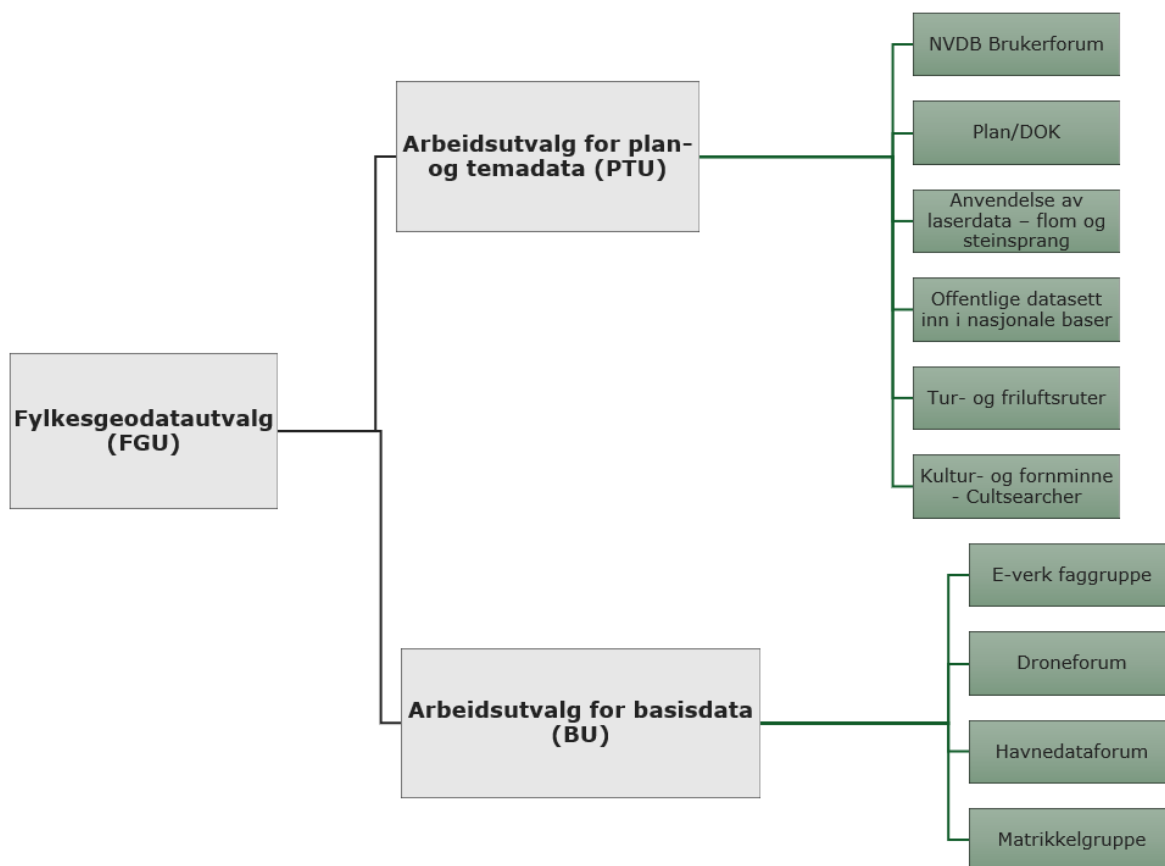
Fylkesgeodatautvalg (FGU)

Arbeidsutvalg for plan- og temadata (PTU)

NVDB Brukerforum

Plan/DOK

Anvendelse av laserdata – flom og steinsprang

Offentlige datasett inn i nasjonale baser

Tur- og friluftsruter

Kultur- og fornminne - Cultsearcher

Arbeidsutvalg for basisdata (BU)

E-verk faggruppe

Droneforum

Havnedataforum

Matrikkelgruppe